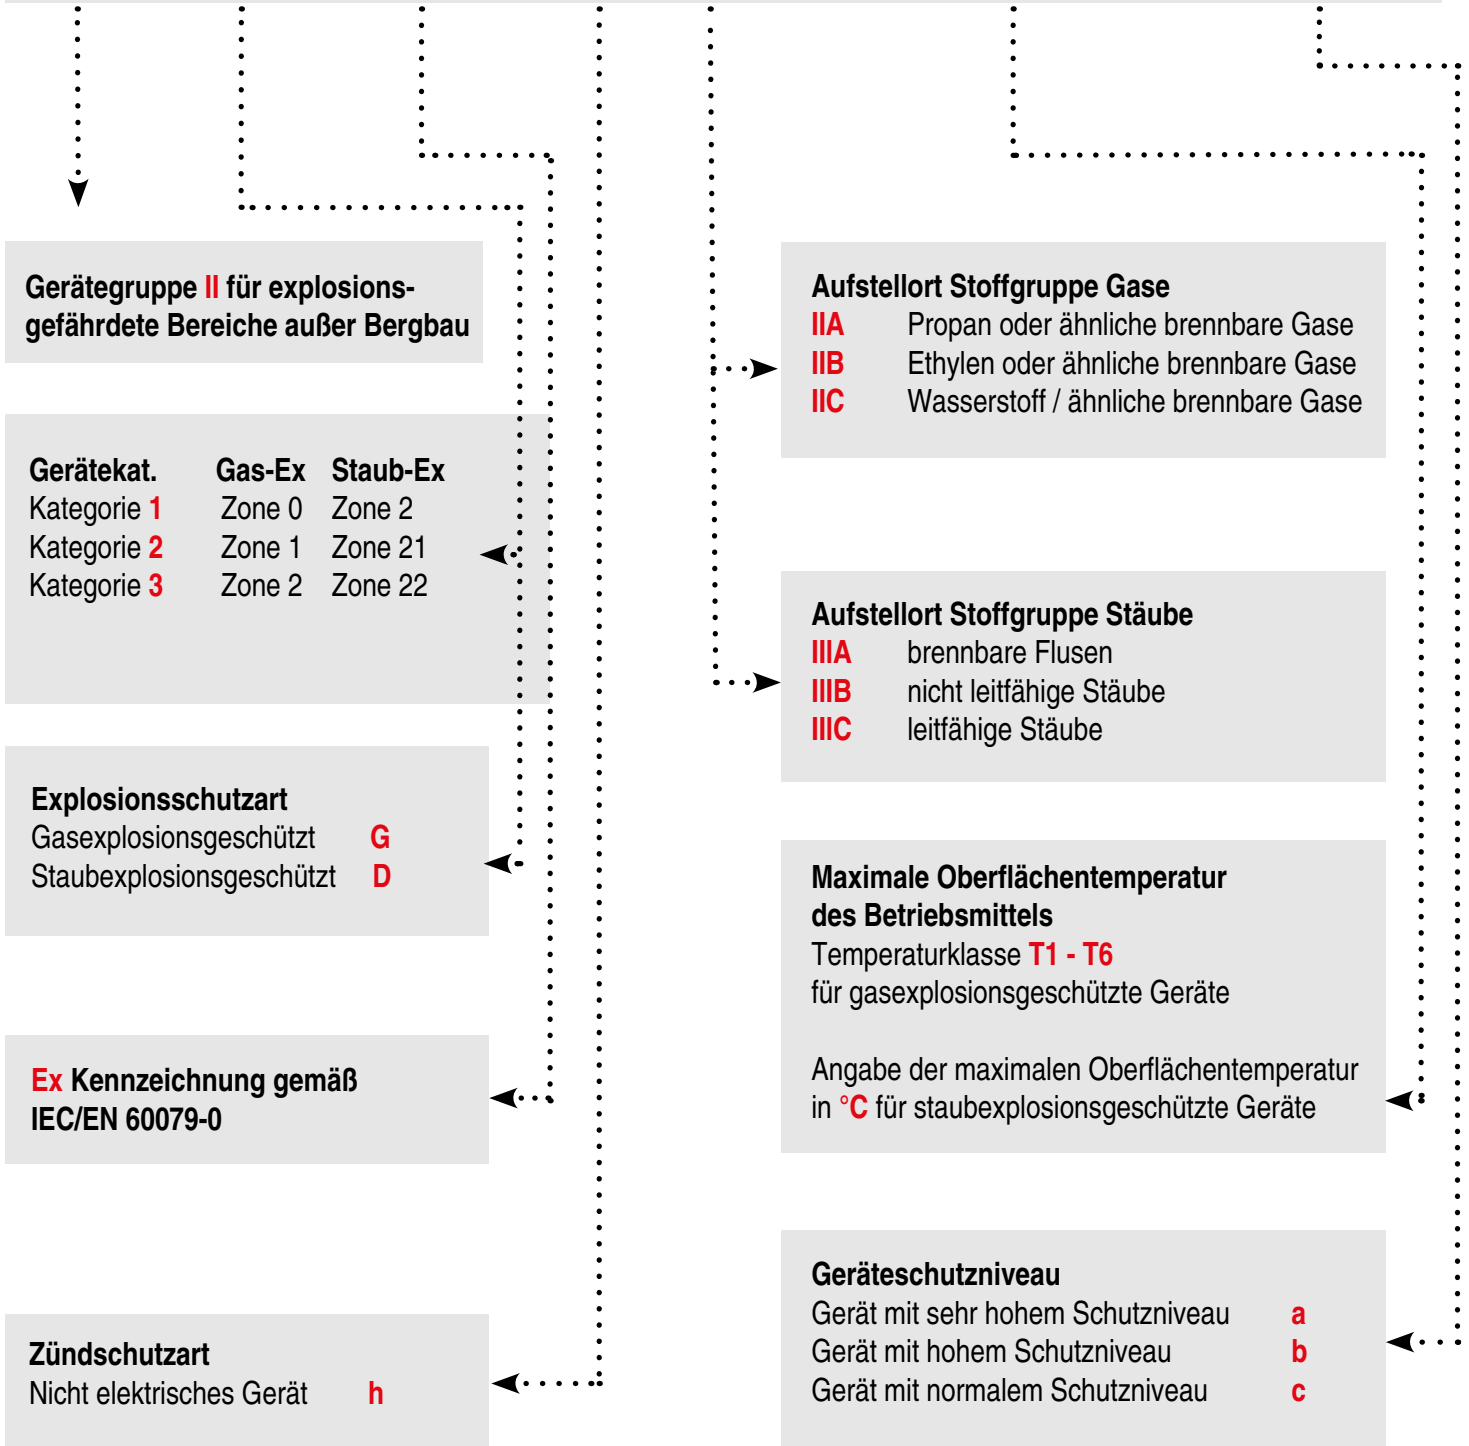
Gerätegruppe II für explosionsgefährdete Bereiche außer Bergbau

| Gerätekat. | Gas-Ex | Staub-Ex |
|---|---|---|
| Kategorie 1 | Zone 0 | Zone 2 |
| Kategorie 2 | Zone 1 | Zone 21 |
| Kategorie 3 | Zone 2 | Zone 22 |

Explosionsschutzart
Gasexplosionsgeschützt G
Staubexplosionsgeschützt D

Ex Kennzeichnung gemäß IEC/EN 60079-0

Zündschutzart
Nicht elektrisches Gerät h

Aufstellort Stoffgruppe Gase
IIA Propan oder ähnliche brennbare Gase
IIB Ethylen oder ähnliche brennbare Gase
IIC Wasserstoff / ähnliche brennbare Gase

Aufstellort Stoffgruppe Stäube
IIIA brennbare Flusen
IIIB nicht leitfähige Stäube
IIIC leitfähige Stäube

Maximale Oberflächentemperatur des Betriebsmittels
Temperaturklasse T1 - T6 für gasexplosionsgeschützte Geräte

Angabe der maximalen Oberflächentemperatur in °C für staubexplosionsgeschützte Geräte

Geräteschutzniveau
Gerät mit sehr hohem Schutzniveau a
Gerät mit hohem Schutzniveau b
Gerät mit normalem Schutzniveau c